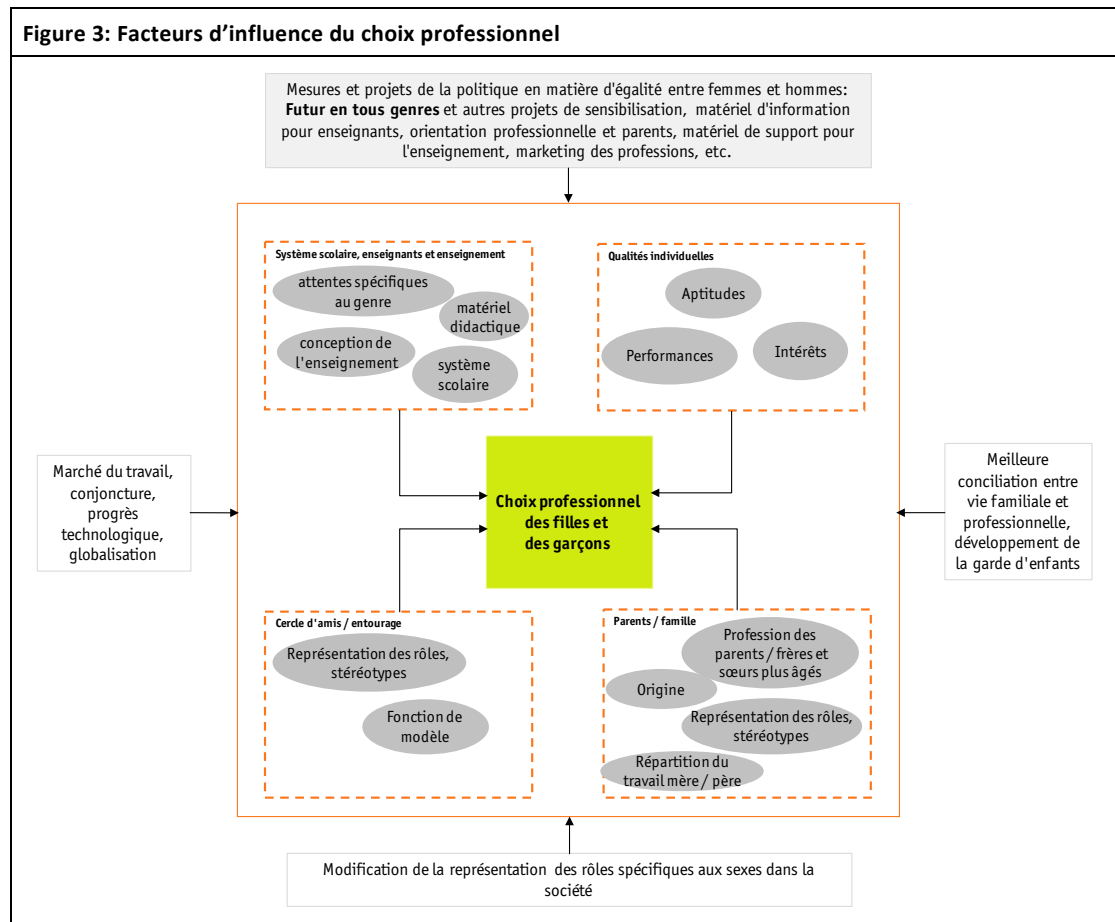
**Figure 3: Facteurs d'influence du choix professionnel**

Mesures et projets de la politique en matière d'égalité entre femmes et hommes: **Futur en tous genres** et autres projets de sensibilisation, matériel d'information pour enseignants, orientation professionnelle et parents, matériel de support pour l'enseignement, marketing des professions, etc.

Système scolaire, enseignants et enseignement

attentes spécifiques au genre

matériel didactique

conception de l'enseignement

système scolaire

Qualités individuelles

Aptitudes

Performances

Intérêts

Marché du travail, conjoncture, progrès technologique, globalisation

Choix professionnel des filles et des garçons

Meilleure conciliation entre vie familiale et professionnelle, développement de la garde d'enfants

Cercle d'amis / entourage

Représentation des rôles, stéréotypes

Fonction de modèle

Parents / famille

Profession des parents / frères et sœurs plus âgés

Origine

Représentation des rôles, stéréotypes

Répartition du travail mère / père

Modification de la représentation des rôles spécifiques aux sexes dans la société